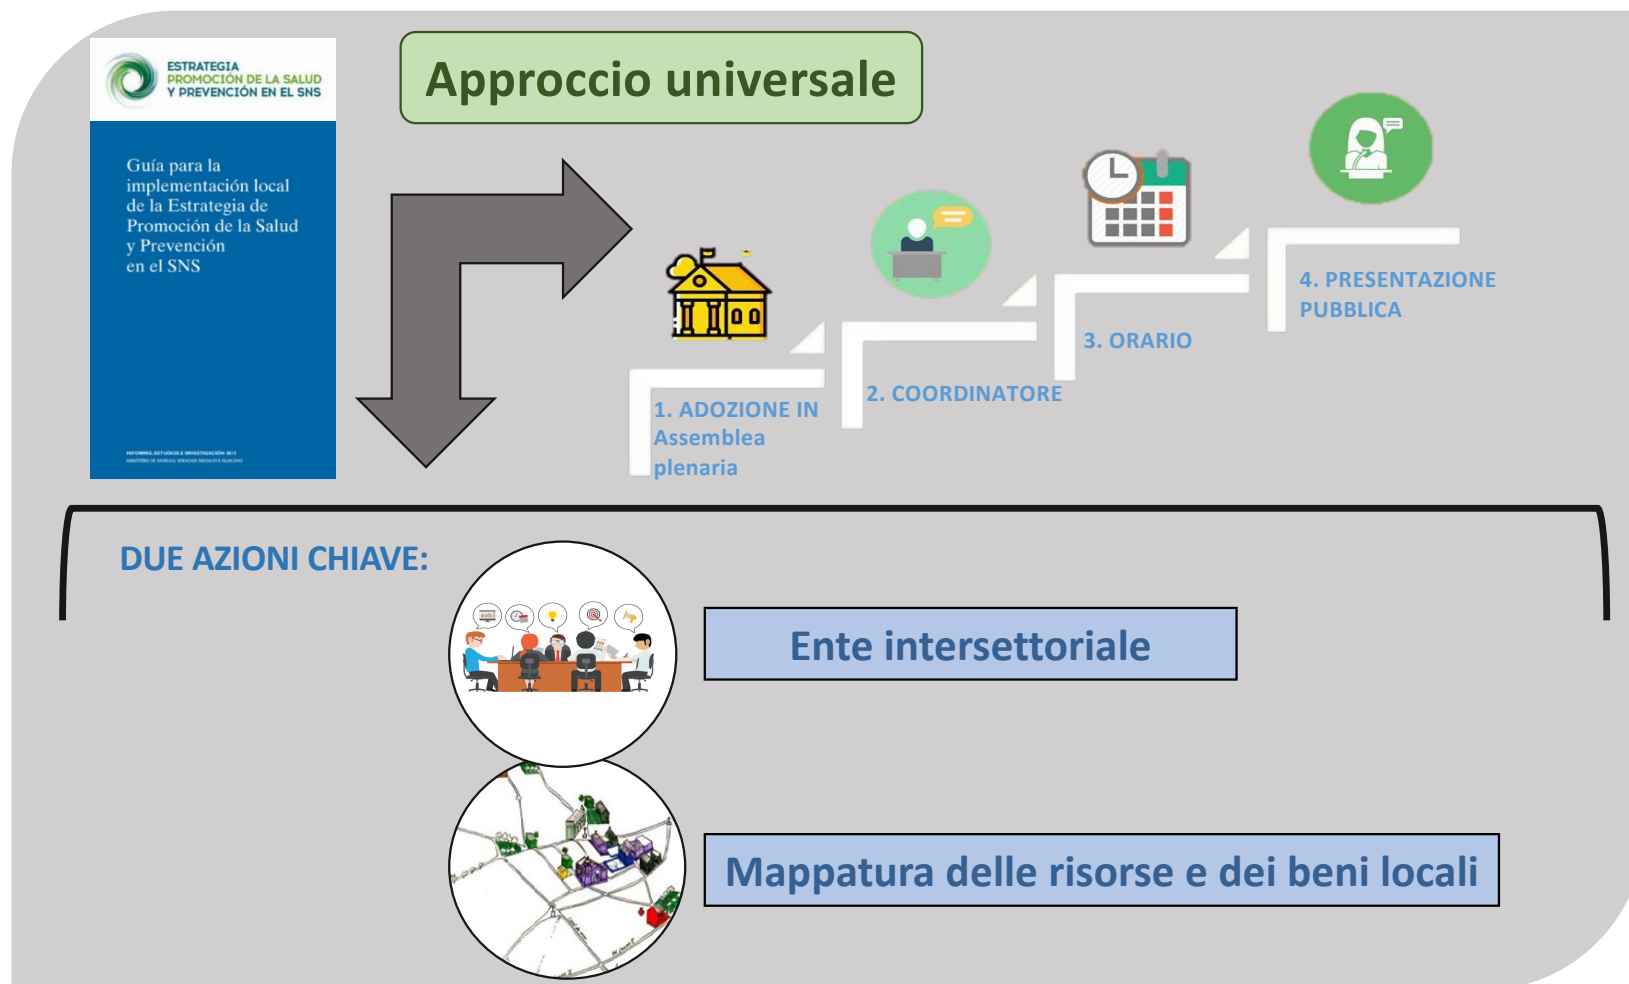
ESTRATEGIA
PROMOCIÓN DE LA SALUD
Y PREVENCIÓN EN EL SNS

Guía para la implementación local de la Estrategia de Promoción de la Salud y Prevención en el SNS

INFORMES, ESTUDIOS E INVESTIGACIÓN 2015
MINISTERIO DE SANIDAD, SERVICIOS SOCIALES E IGUALDAD

Approccio universale

1. ADOZIONE IN Assemblea plenaria

2. COORDINATORE

3. ORARIO

4. PRESENTAZIONE PUBBLICA

DUE AZIONI CHIAVE:

Ente intersettoriale

Mappatura delle risorse e dei beni locali